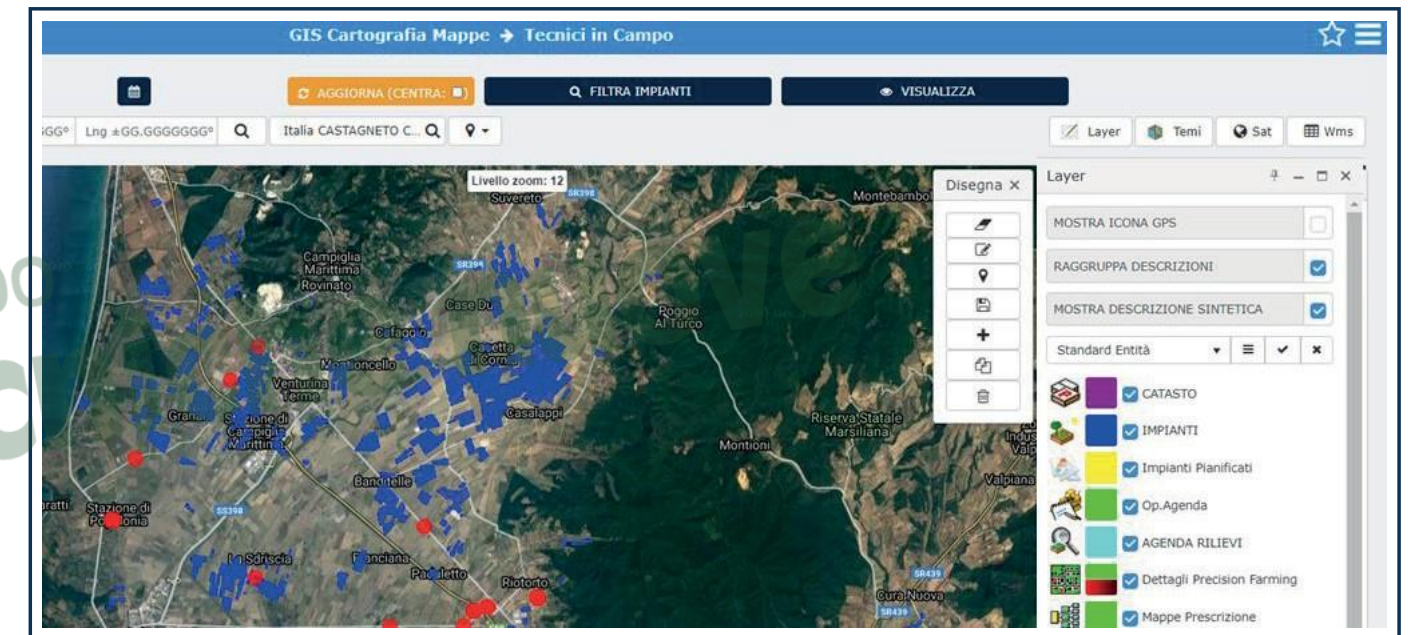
GIS Cartografia Mappe → Tecnici in Campo

AGGIORNA (CENTRA: )

FILTRA IMPIANTI

VISUALIZZA

GG° Lng ±GG.GGGGGG°

Italia CASTAGNETO C...

Layer Temi Sat Wms

Livello zoom: 12

Suvereto

Montebamboli

Campiglia Marittima

Rovinato

SR398

SR398

Case Du

Poggio Al Turco

Cafaggio

Caletta di Corn

Monticello

Venturina Terme

Casalappi

Gran

Stazione di Campiglia Marittima

Montioni

Riserva Statale Marsiliana

Indus Val Cir

Bandite

Valpiana

Stazione di Populonia

SS398

La Sdriscia

Franciana

Poggetto

Riotorto

SR439

Cura Nuova

SR439

Disegna ×

Layer

MOSTRA ICONA GPS

RAGGRUPPA DESCRIZIONI

MOSTRA DESCRIZIONE SINTETICA

Standard Entità

CATASTO

IMPIANTI

Impianti Pianificati

Op.Agenda

AGENDA RILIEVI

Dettagli Precision Farming

Mappe Prescrizione